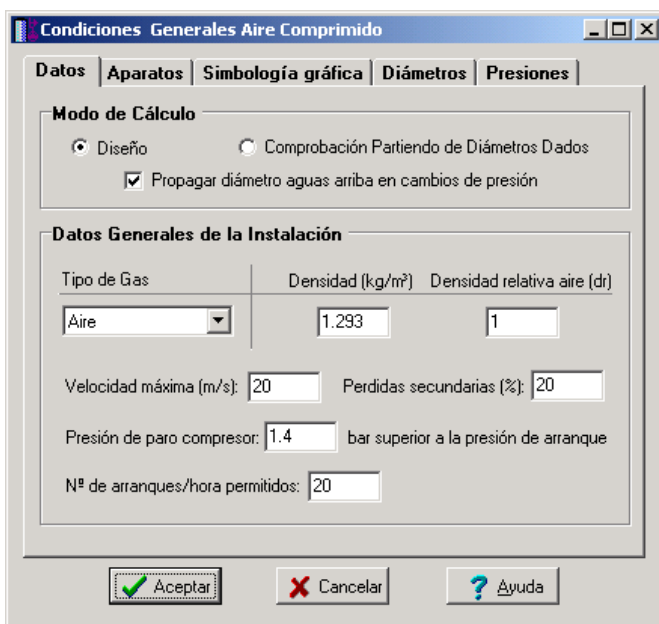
Condiciones Generales Aire Comprimido

Datos | Aparatos | Simbología gráfica | Diámetros | Presiones

Modo de Cálculo

Diseño

Comprobación Partiendo de Diámetros Dados

Propagar diámetro aguas arriba en cambios de presión

Datos Generales de la Instalación

Tipo de Gas

Aire

Densidad (kg/m³)

1.293

Densidad relativa aire (dr)

1

Velocidad máxima (m/s): 20

Perdidas secundarias (%): 20

Presión de paro compresor: 1.4 bar superior a la presión de arranque

Nº de arranques/hora permitidos: 20

Aceptar

Cancelar

Ayuda